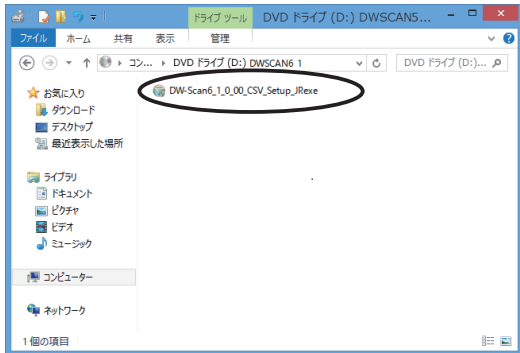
ドライブ ツール DVD ドライブ (D:) DWSCAN5...

ファイル ホーム 共有 表示 管理

« コン... ▸ DVD ドライブ (D:) DWSCAN6 1

DVD ドライブ (D:)...

DW-Scan6_1_0_00_CSV_Setup_JR.exe

お気に入り
ダウンロード
デスクトップ
最近表示した場所

ライブラリ
ドキュメント
ピクチャ
ビデオ
ミュージック

コンピューター

ネットワーク

1 個の項目